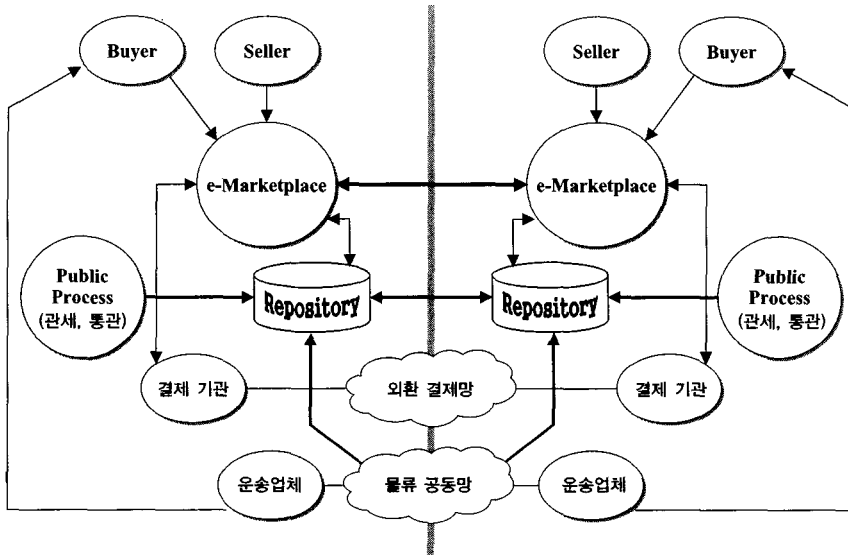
Buyer

Seller

e-Marketplace

Public Process (관세, 통관)

Repository

결제 기관

외환 결제망

운송업체

물류 공동망

Seller

Buyer

e-Marketplace

Repository

Public Process (관세, 통관)

결제 기관

운송업체